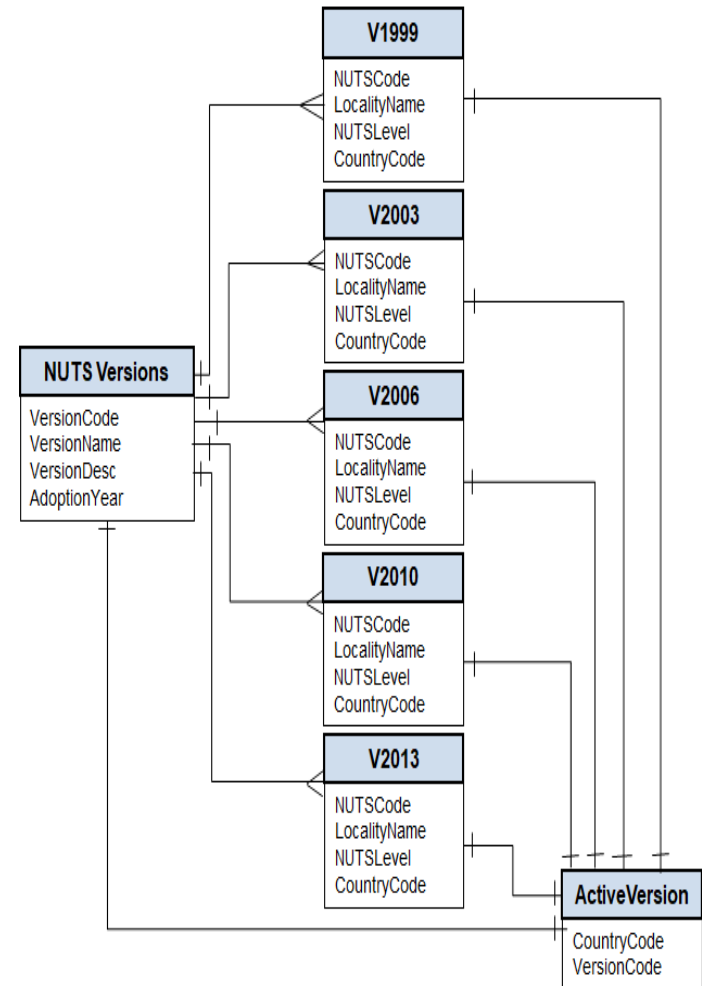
V1999
NUTSCode
LocalityName
NUTSLevel
CountryCode

V2003
NUTSCode
LocalityName
NUTSLevel
CountryCode

NUTS Versions
VersionCode
VersionName
VersionDesc
AdoptionYear

V2006
NUTSCode
LocalityName
NUTSLevel
CountryCode

V2010
NUTSCode
LocalityName
NUTSLevel
CountryCode

V2013
NUTSCode
LocalityName
NUTSLevel
CountryCode

ActiveVersion
CountryCode
VersionCode